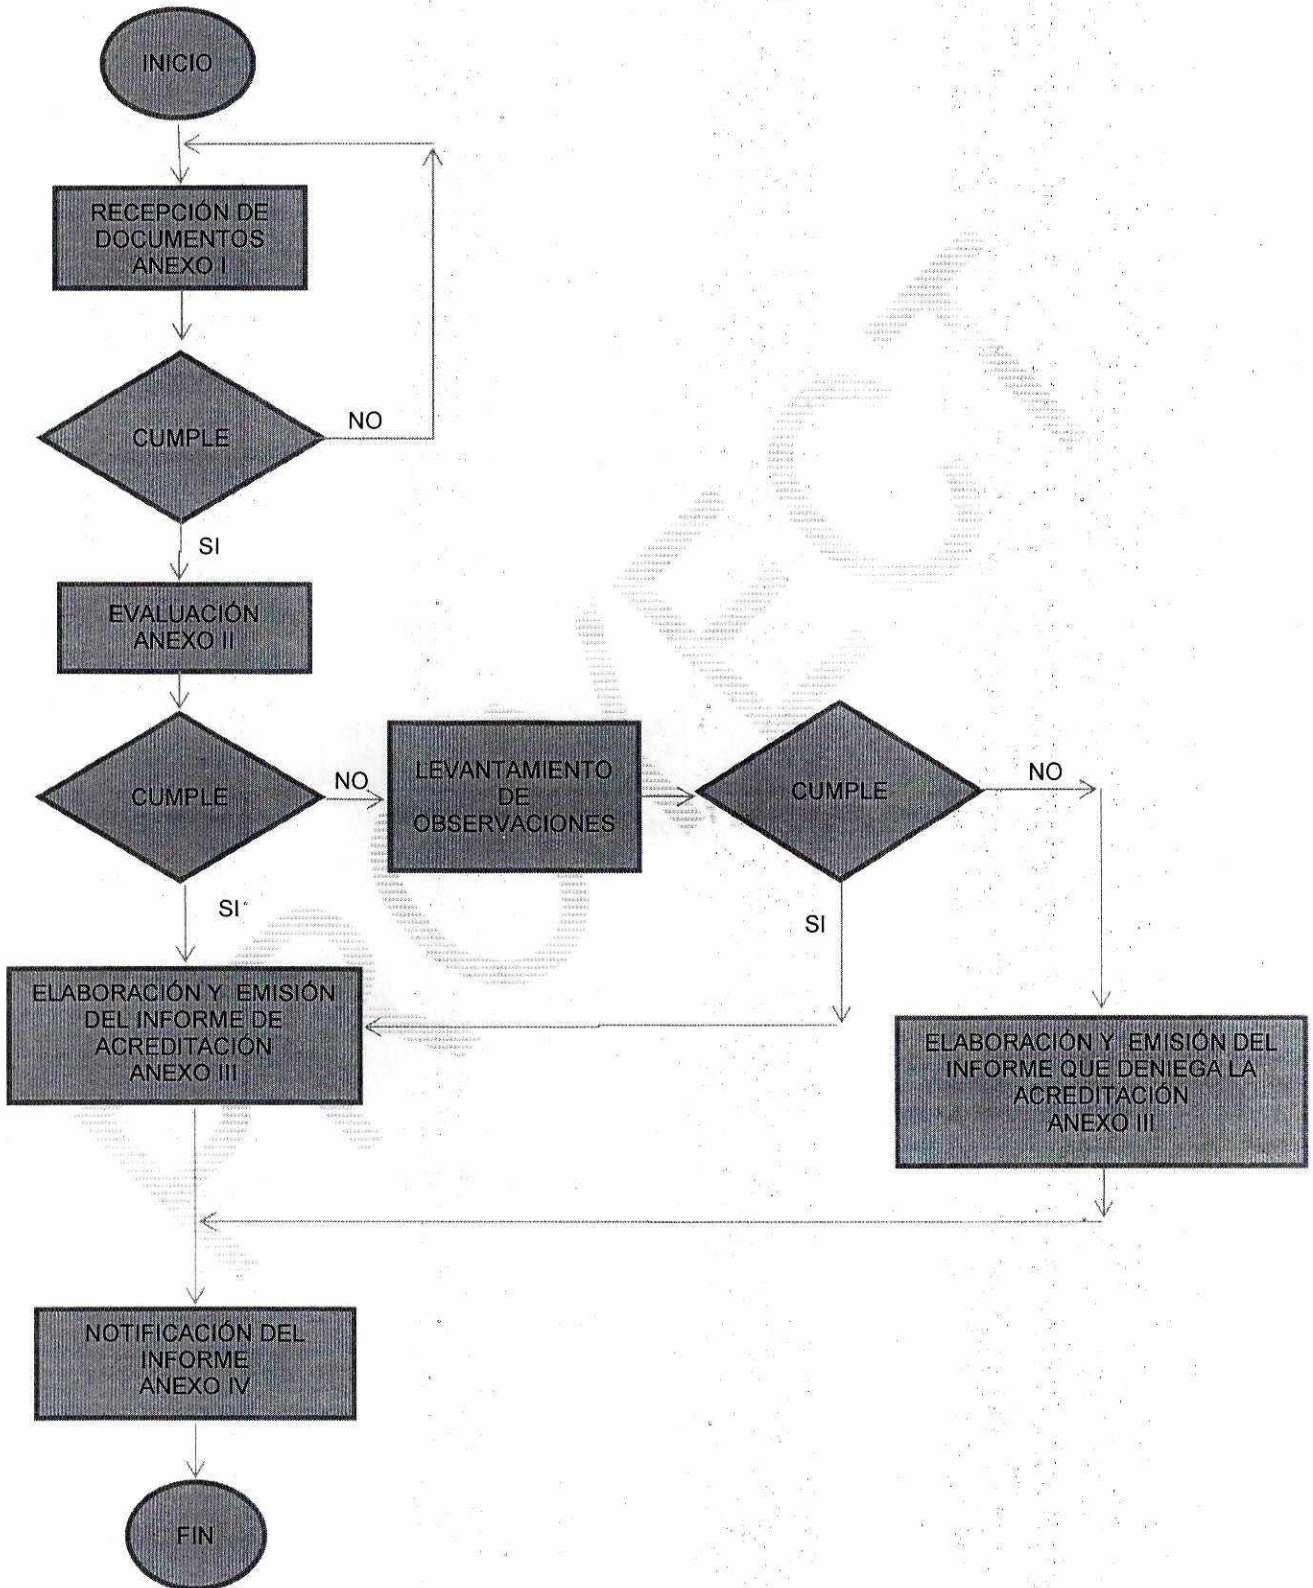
INICIO

RECEPCIÓN DE DOCUMENTOS ANEXO I

CUMPLE

NO

SI

EVALUACIÓN ANEXO II

CUMPLE

NO

LEVANTAMIENTO DE OBSERVACIONES

CUMPLE

NO

SI

SI

ELABORACIÓN Y EMISIÓN DEL INFORME DE ACREDITACIÓN ANEXO III

ELABORACIÓN Y EMISIÓN DEL INFORME QUE DENIEGA LA ACREDITACIÓN ANEXO III

NOTIFICACIÓN DEL INFORME ANEXO IV

FIN